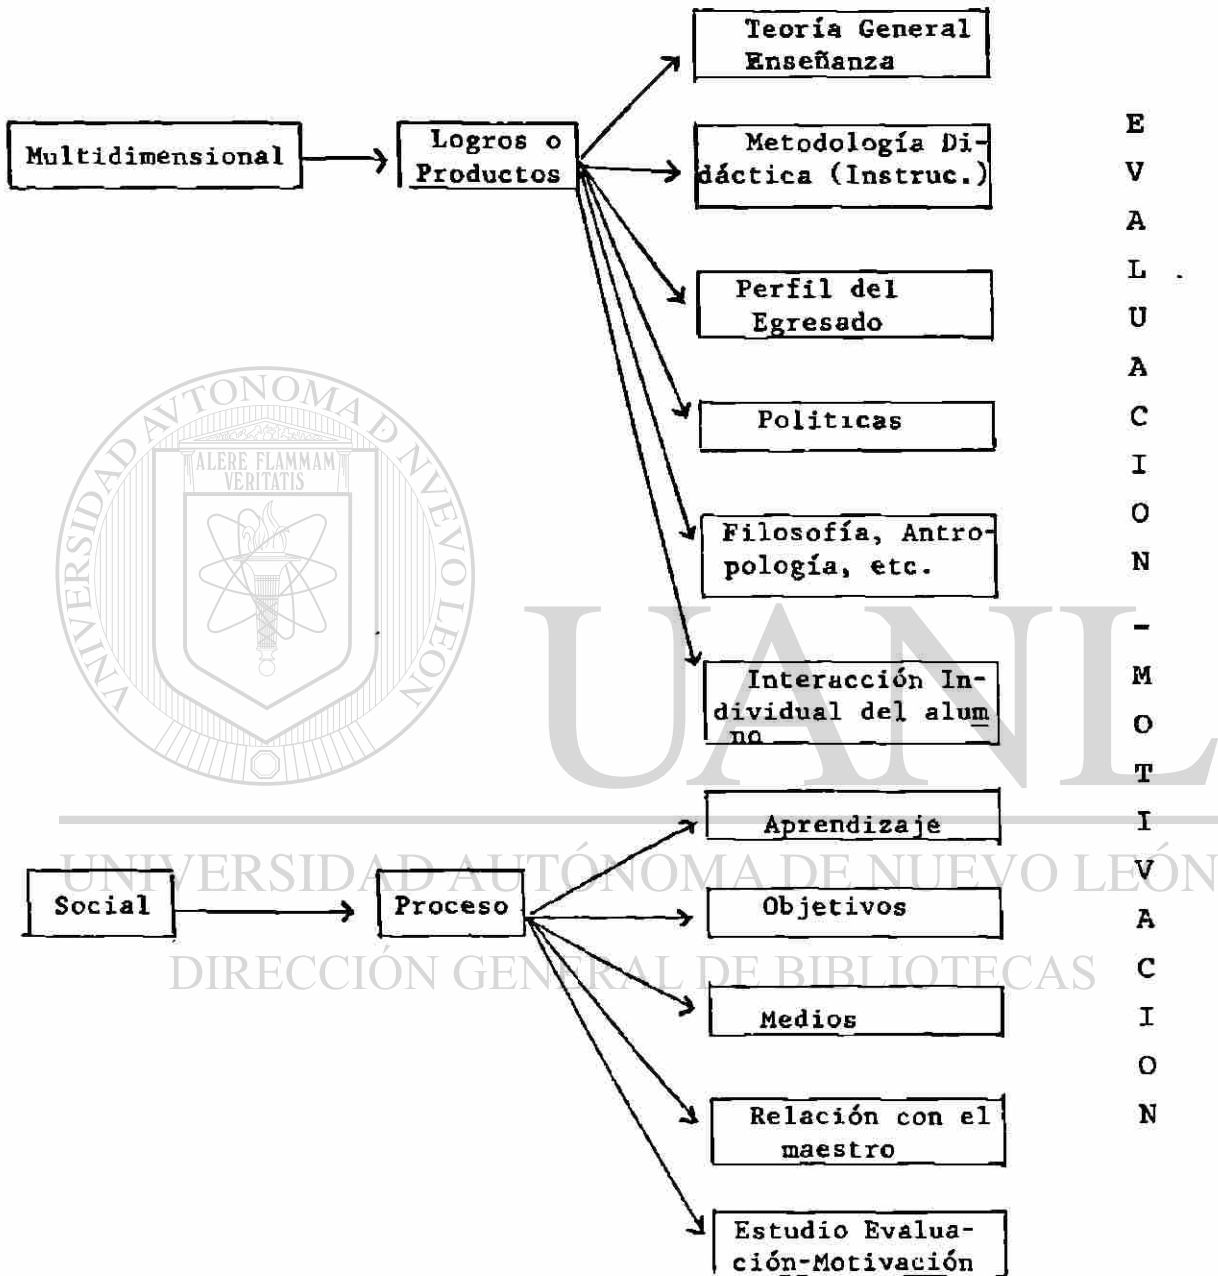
Multidimensional

Logros o Productos

Teoría General Enseñanza

Metodología Didáctica (Instruc.)

Perfil del Egresado

Politicas

Filosofía, Antropología, etc.

Interacción Individual del alumno

Social

Proceso

Aprendizaje

Objetivos

Medios

Relación con el maestro

Estudio Evaluación-Motivación

E V A L U A C I O N - M O T I V A C I O N

ALERE FLAMMAM VERITATIS

UNIVERSIDAD AUTÓNOMA DE NUEVO LEÓN

UANL

UNIVERSIDAD AUTÓNOMA DE NUEVO LEÓN

DIRECCIÓN GENERAL DE BIBLIOTECAS